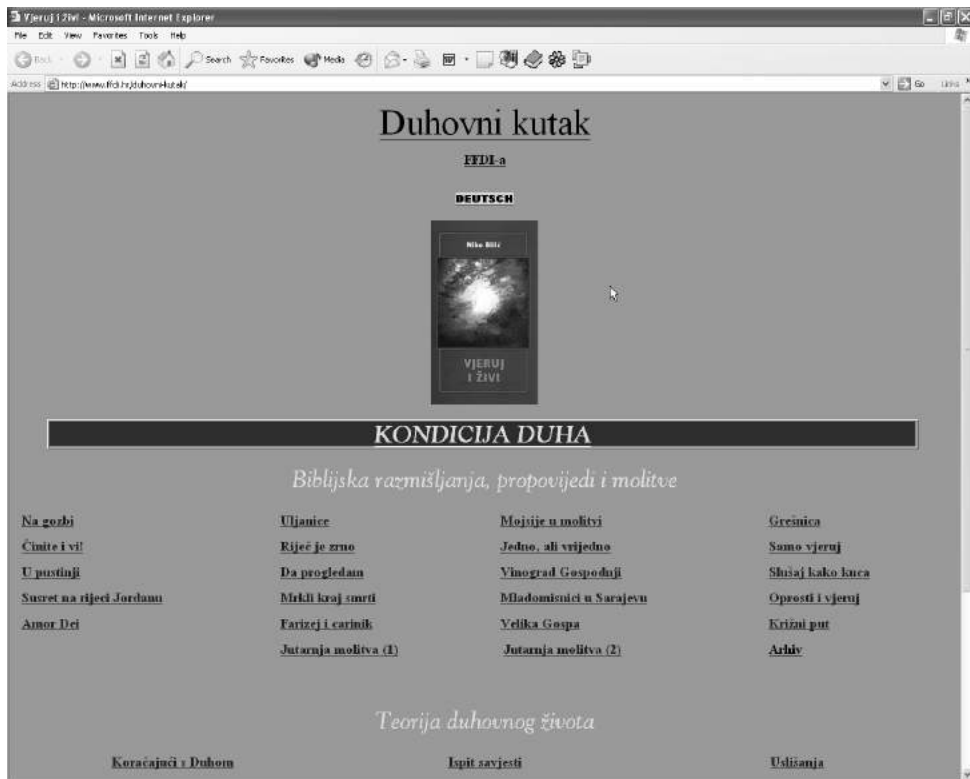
Vjeruj i Živi - Microsoft Internet Explorer

File Edit View Favorites Tools Help

Back Search Favorites Media

Address http://www.ffdi.hr/duhovni-kutak/ Go Links

Duhovni kutak

FFDI-a

DEUTSCH

Niko Bilić

VJERUJ I ŽIVI

KONDICIJA DUHA

Biblijska razmišljanja, propovijedi i molitve

| Na gozbi | Uljanice | Mojsije u molitvi | Grešnica |
|---|---|---|---|
| Činite i vi! | Riječ je zrno | Jedno, ali vrijedno | Samo vjeruj |
| U pustinji | Da progledam | Vinograd Gospodnji | Slušaj kako kuca |
| Susret na rijeci Jordanu | Mrkli kraj smrti | Mladomisnici u Sarajevu | Oprosti i vjeruj |
| Amor Dei | Farizej i carinik | Velika Gospa | Križni put |
| | Jutarnja molitva (1) | Jutarnja molitva (2) | Arhiv |

Teorija duhovnog života

Koračajući s Duhom

Ispit savjesti

Uslišanja